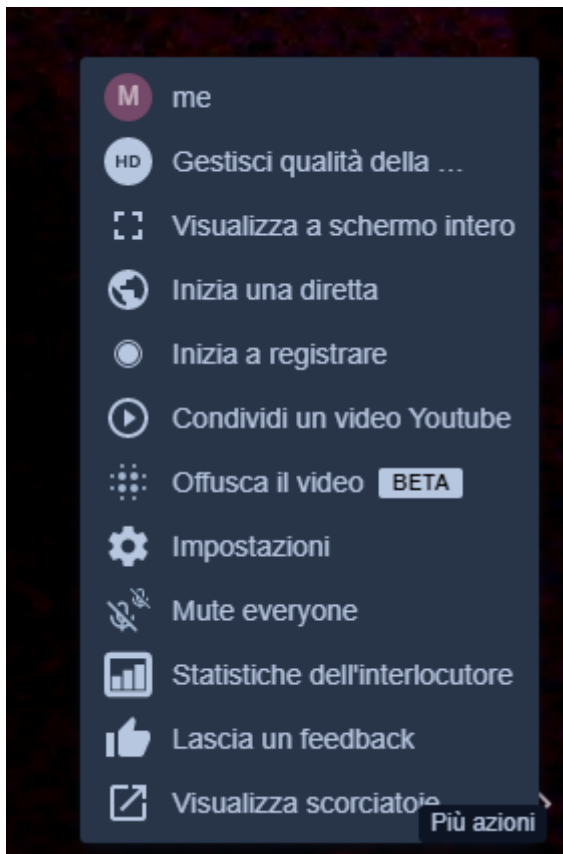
M me

HD Gestisci qualità della ...

Visualizza a schermo intero

Inizia una diretta

Inizia a registrare

Condividi un video Youtube

Offusca il video BETA

Impostazioni

Mute everyone

Statistiche dell'interlocutore

Lascia un feedback

Visualizza scorciatoie

Più azioni